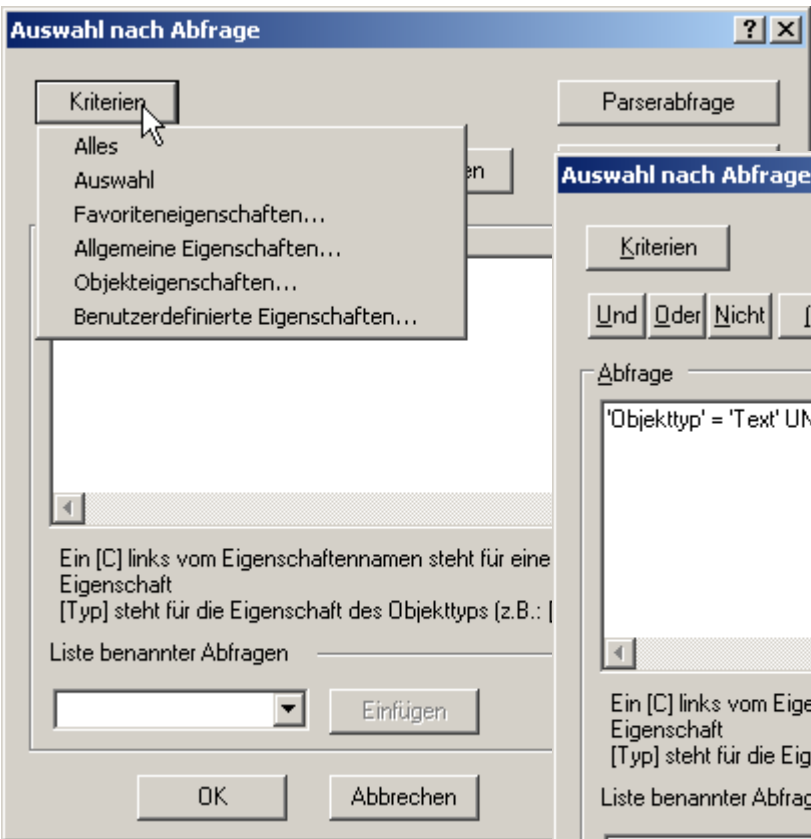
Auswahl nach Abfrage

? X

Kriterien

Parserabfrage

Alles
Auswahl
Favoriteneigenschaften...
Allgemeine Eigenschaften...
Objekteigenschaften...
Benutzerdefinierte Eigenschaften...

en

Ein [C] links vom Eigenschaftennamen steht für eine Eigenschaft
[Typ] steht für die Eigenschaft des Objekttyps (z.B.: [

Liste benannter Abfragen

Einfügen

OK

Abbrechen

Auswahl nach Abfrage

Kriterien

Und Oder Nicht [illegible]

Abfrage

'Objekttyp' = 'Text' UN

Ein [C] links vom Eige
Eigenschaft
[Typ] steht für die Eig

Liste benannter Abfrag